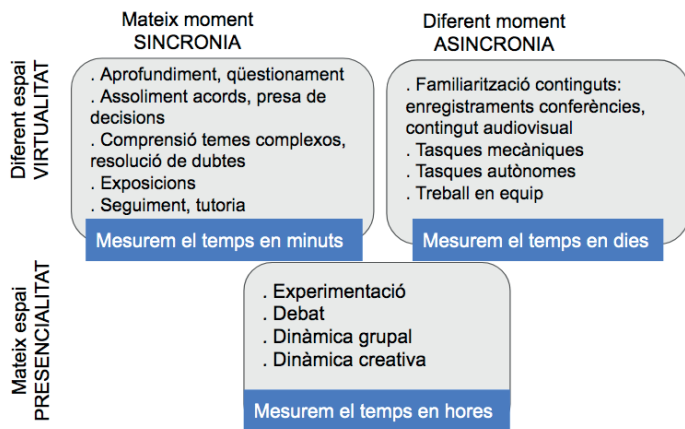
Mateix moment
SINCRONIA

Diferent moment
ASINCRONIA

Diferent espai
VIRTUALITAT

. Aprofundiment, qüestionament
. Assoliment acords, presa de decisions
. Comprensió temes complexos, resolució de dubtes
. Exposicions
. Seguiment, tutoria

Mesurem el temps en minuts

. Familiarització continguts: enregistraments conferències, contingut audiovisual
. Tasques mecàniques
. Tasques autònomes
. Treball en equip

Mesurem el temps en dies

Mateix espai
PRESENCIALITAT

. Experimentació
. Debat
. Dinàmica grupal
. Dinàmica creativa

Mesurem el temps en hores